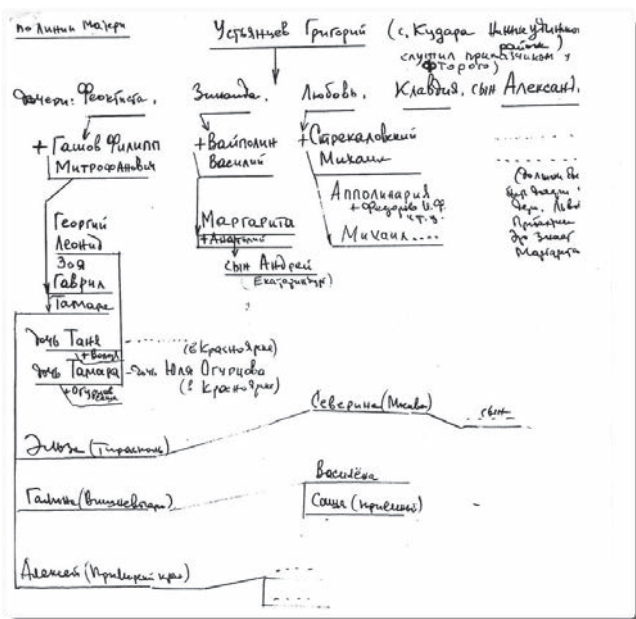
по линии матери

Устьянцев Григорий (с. Кудара Нижне-Удинского района) служил приказчиком у Федорова)

Дочери: Феоктиста, Зинаида, Любовь, Клавдия, сын Алексан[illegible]

+ Гашев Филипп Митрофанович

+ Вайполин Василий

+ Стрекаловский Михаил

Апполинарий + Федорова Н. Ф. ч.т.з.

Михаил ....

(больше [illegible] не знаем, Любови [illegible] Зинаиды, Маргариты)

Георгий
Леонид
Зоя
Гавриил
Тамара

Маргарита + Анатолий

сын Андрей (Екатеринбург)

дочь Таня + Володя ........ (в Красноярске)

дочь Тамара + Огурцов Эдуард - дочь Юля Огурцова (г. Красноярск)

Северина (Москва) — сын

Эльза (Тирасполь)

Василёк

Галина (Вишневская)

Саша (приемные)

Алексей (Приморский край)